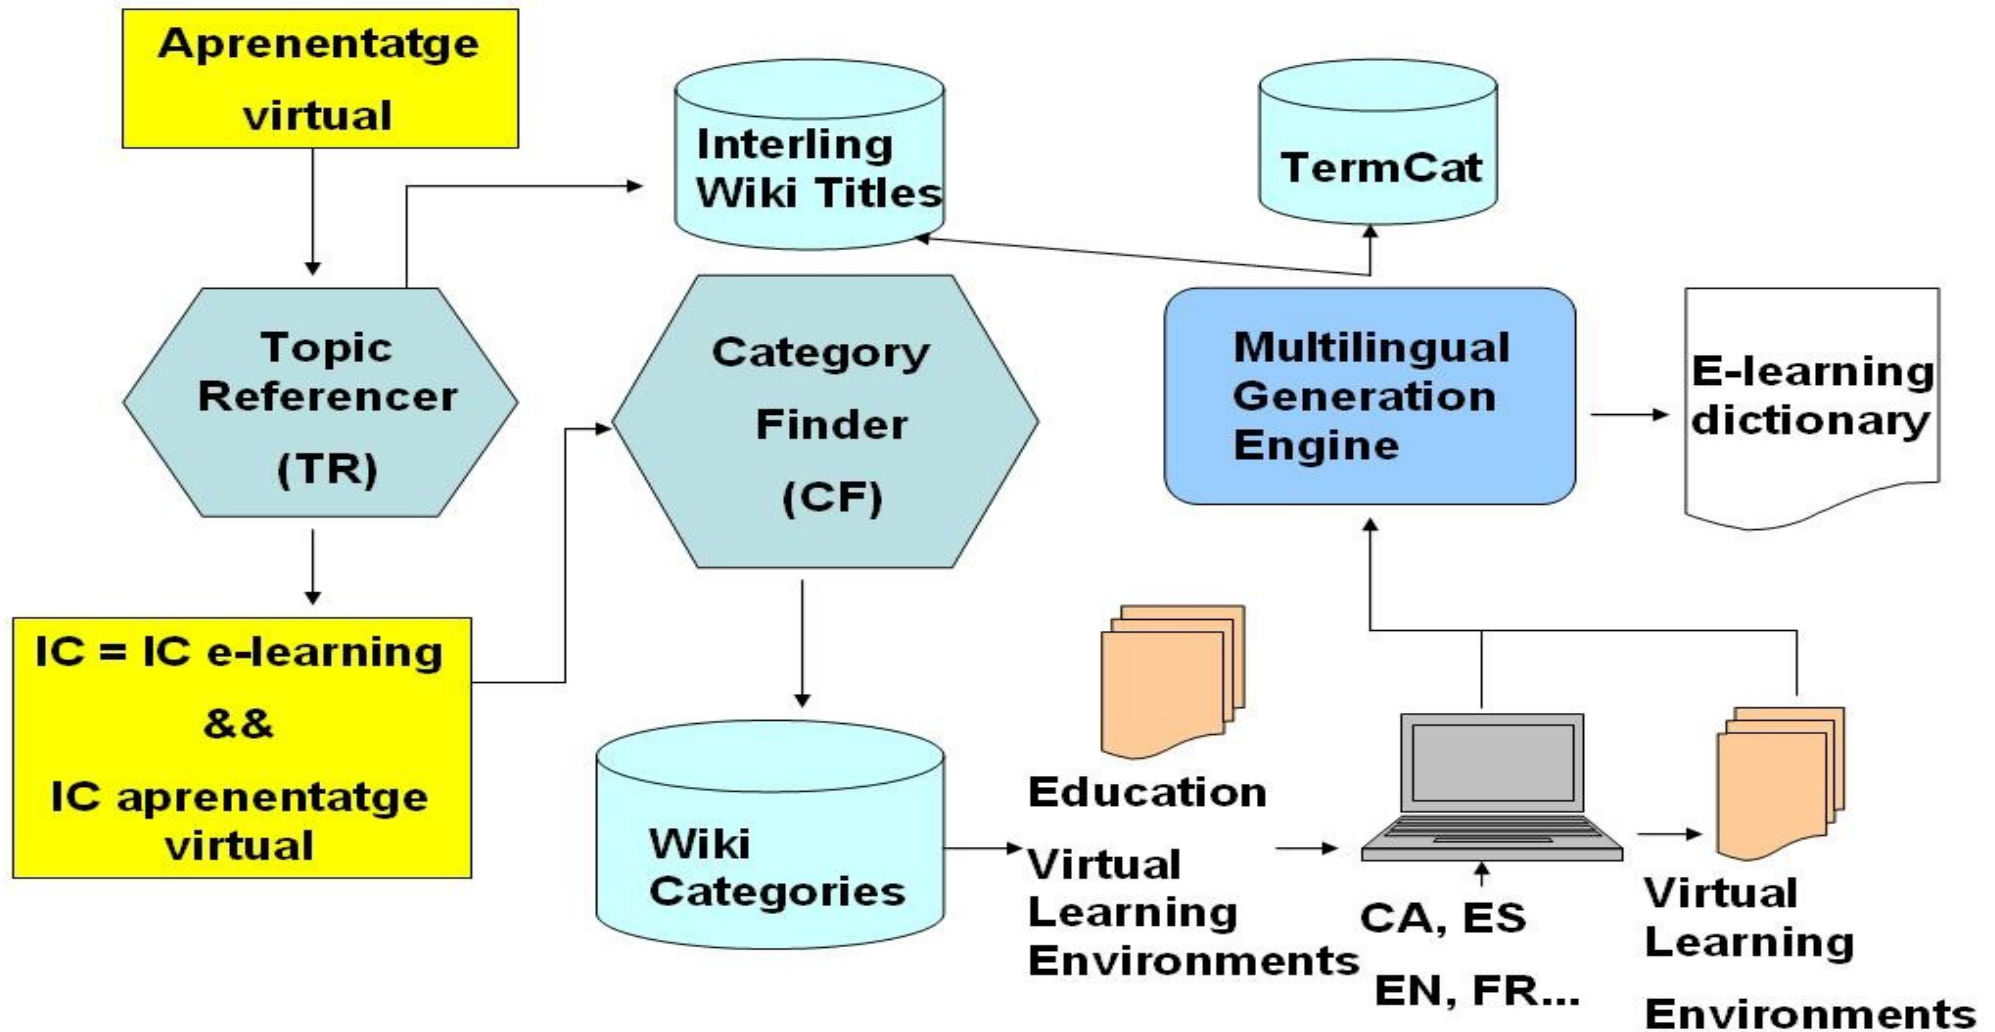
Aprenentatge virtual

Interling Wiki Titles

TermCat

Topic Referencer (TR)

Category Finder (CF)

Multilingual Generation Engine

E-learning dictionary

IC = IC e-learning && IC aprenentatge virtual

Wiki Categories

Education

Virtual Learning Environments

CA, ES

EN, FR...

Virtual Learning Environments